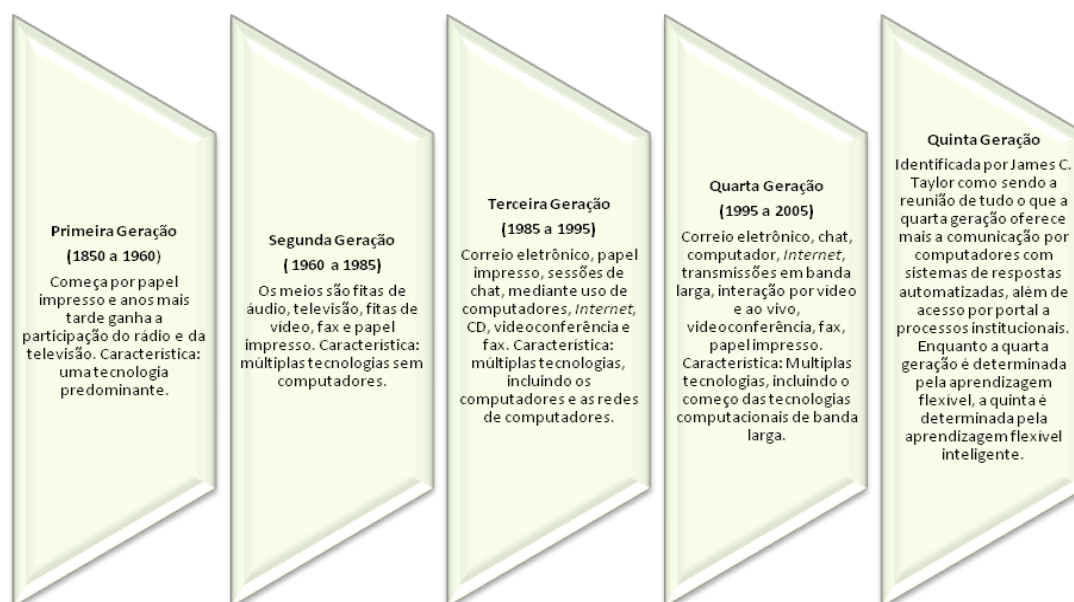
**Primeira Geração**

**(1850 a 1960)**

Começa por papel impresso e anos mais tarde ganha a participação do rádio e da televisão. Característica: uma tecnologia predominante.

**Segunda Geração**

**( 1960 a 1985)**

Os meios são fitas de áudio, televisão, fitas de vídeo, fax e papel impresso. Característica: múltiplas tecnologias sem computadores.

**Terceira Geração**

**(1985 a 1995)**

Correio eletrônico, papel impresso, sessões de chat, mediante uso de computadores, *Internet*, CD, videoconferência e fax. Característica: múltiplas tecnologias, incluindo os computadores e as redes de computadores.

**Quarta Geração**

**(1995 a 2005)**

Correio eletrônico, chat, computador, *Internet*, transmissões em banda larga, interação por vídeo e ao vivo, videoconferência, fax, papel impresso. Característica: Multiplas tecnologias, incluindo o começo das tecnologias computacionais de banda larga.

**Quinta Geração**

Identificada por James C. Taylor como sendo a reunião de tudo o que a quarta geração oferece mais a comunicação por computadores com sistemas de respostas automatizadas, além de acesso por portal a processos institucionais. Enquanto a quarta geração é determinada pela aprendizagem flexível, a quinta é determinada pela aprendizagem flexível inteligente.